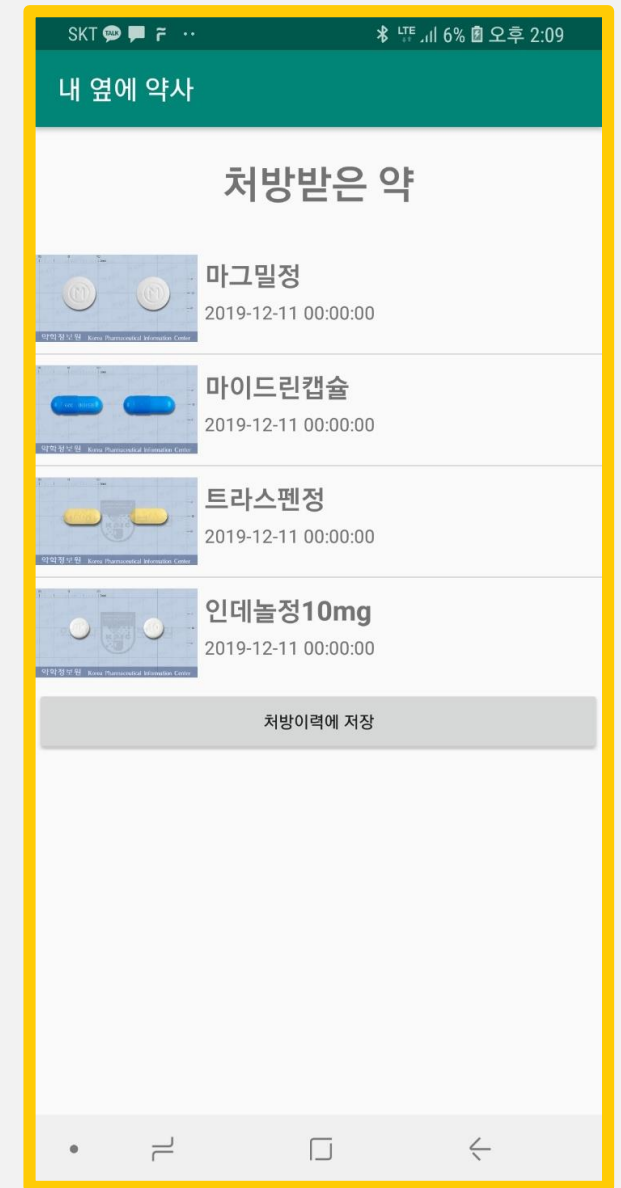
SKT TALK ·· LTE 6% 오후 2:09

내 옆에 약사

처방받은 약

약학정보원 Korea Pharmaceutical Information Center

마그밀정

2019-12-11 00:00:00

약학정보원 Korea Pharmaceutical Information Center

마이드린캡슐

2019-12-11 00:00:00

약학정보원 Korea Pharmaceutical Information Center

트라스펜정

2019-12-11 00:00:00

약학정보원 Korea Pharmaceutical Information Center

인데놀정10mg

2019-12-11 00:00:00

처방이력에 저장